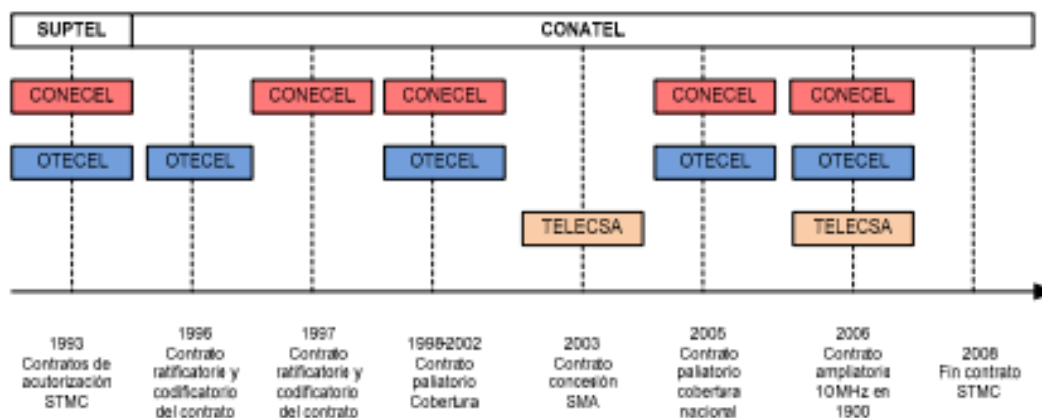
SUPTEL

CONATEL

CONECEL
OTECEL

1993
Contratos de acutorización STMC

OTECEL

1996
Contrato ratificatorio y codificatorio del contrato

CONECEL

1997
Contrato ratificatorio y codificatorio del contrato

CONECEL
OTECEL

1998-2002
Contrato paliatorio Cobertura

TELECSA

2003
Contrato concesión SMA

CONECEL
OTECEL

2005
Contrato paliatorio cobertura nacional

CONECEL
OTECEL
TELECSA

2006
Contrato ampliatorio 10MHz en 1900

2008
Fin contrato STMC